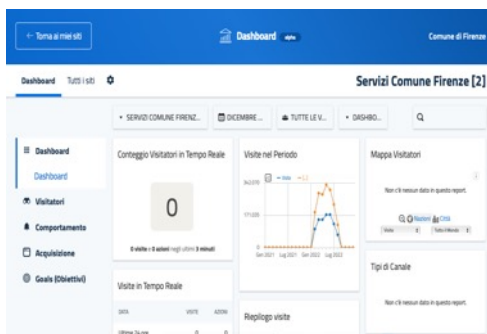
← Torna ai miei siti

Dashboard alpha

Comune di Firenze

Dashboard Tutti i siti

Servizi Comune Firenze [2]

SERVIZI COMUNE FIRENZ... DICEMBRE ... TUTTE LE V... DASHBO...

Dashboard

Dashboard

Visitatori

Comportamento

Acquisizione

Goals (Obiettivi)

Conteggio Visitatori in Tempo Reale

0

0 visite e 0 azioni negli ultimi 3 minuti

Visite in Tempo Reale

DATA VISITE AZIONI

Ultime 24 ore 0 0

Visite nel Periodo

Gen 2021 Lug 2021 Gen 2022 Lug 2022

Riepilogo visite

Mappa Visitatori

Non c'è nessun dato in questo report.

Regioni Città

Visite Tutto il Mondo

Tipi di Canale

Non c'è nessun dato in questo report.